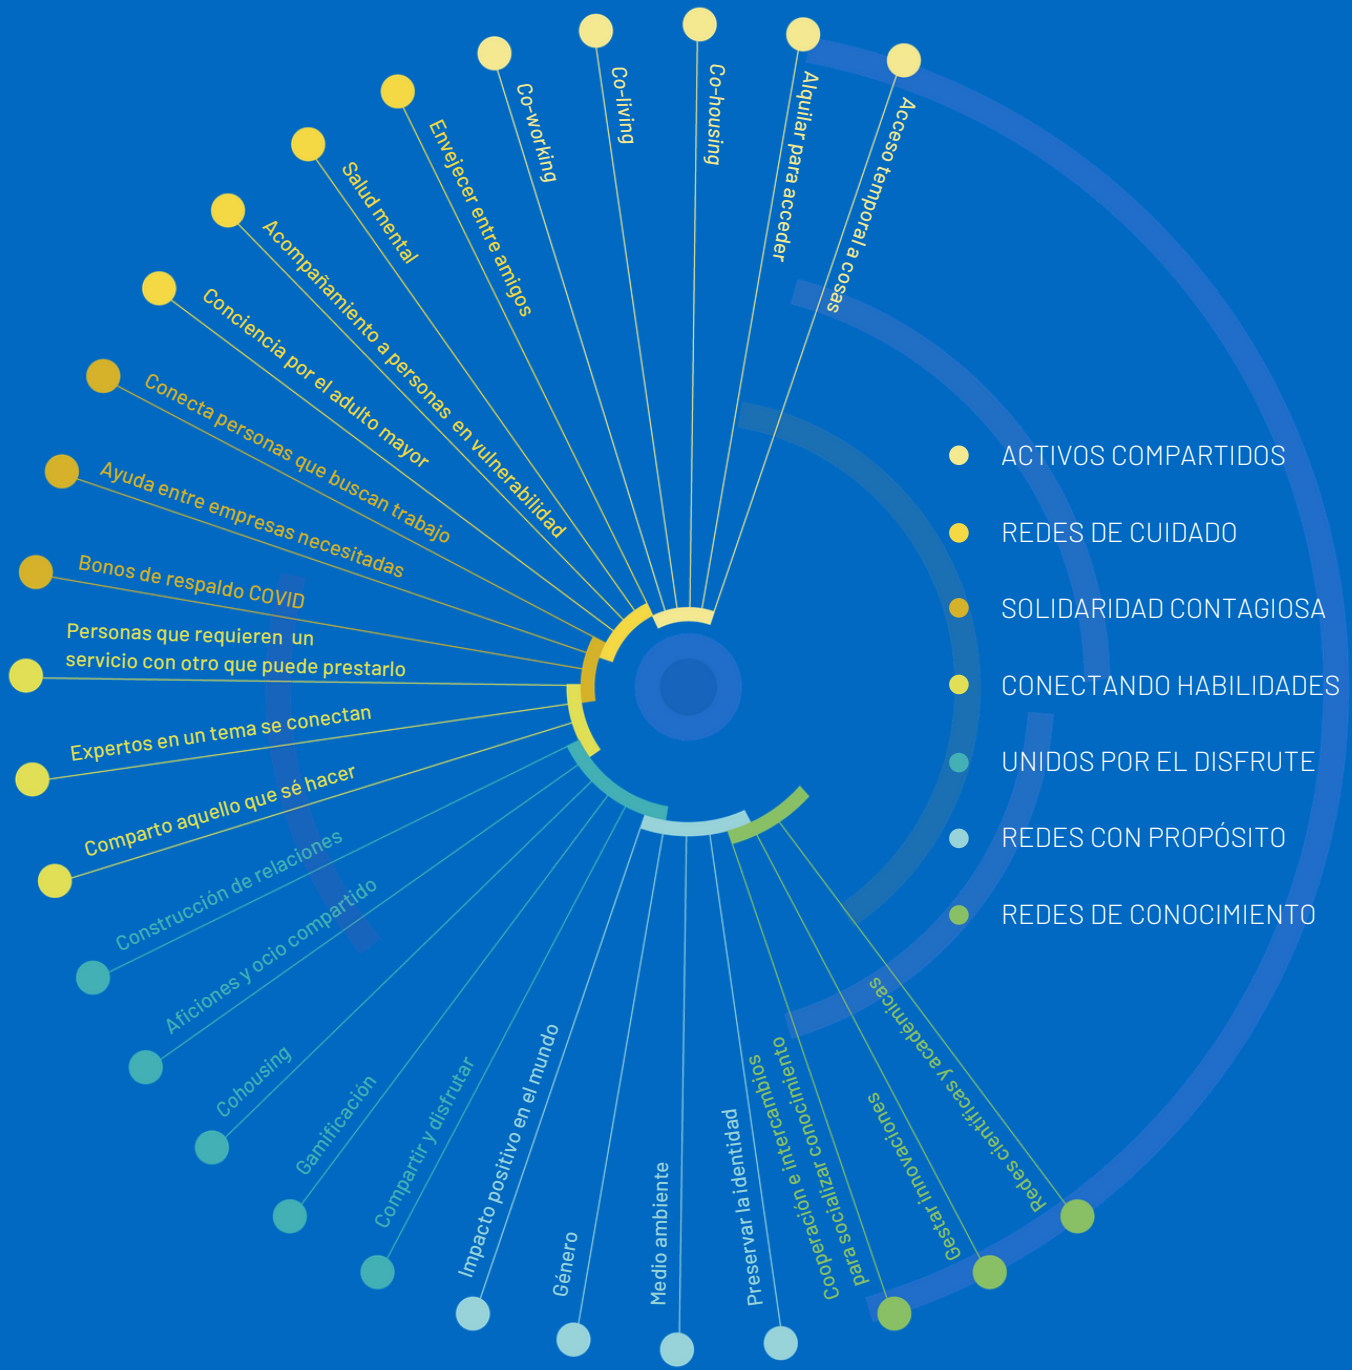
Co-working
Co-living
Co-housing
Alquilar para acceder
Acceso temporal a cosas
Envejecer entre amigos
Salud mental
Acompañamiento a personas en vulnerabilidad
Conciencia por el adulto mayor
Conecta personas que buscan trabajo
Ayuda entre empresas necesitadas
Bonos de respaldo COVID
Personas que requieren un servicio con otro que puede prestarlo
Expertos en un tema se conectan
Comparto aquello que sé hacer
Construcción de relaciones
Aficiones y ocio compartido
Cohousing
Gamificación
Compartir y disfrutar
Impacto positivo en el mundo
Género
Medio ambiente
Preservar la identidad
Cooperación e intercambios para socializar conocimiento
Gestar innovaciones
Redes científicas y académicas

ACTIVOS COMPARTIDOS
REDES DE CUIDADO
SOLIDARIDAD CONTAGIOSA
CONECTANDO HABILIDADES
UNIDOS POR EL DISFRUTE
REDES CON PROPÓSITO
REDES DE CONOCIMIENTO